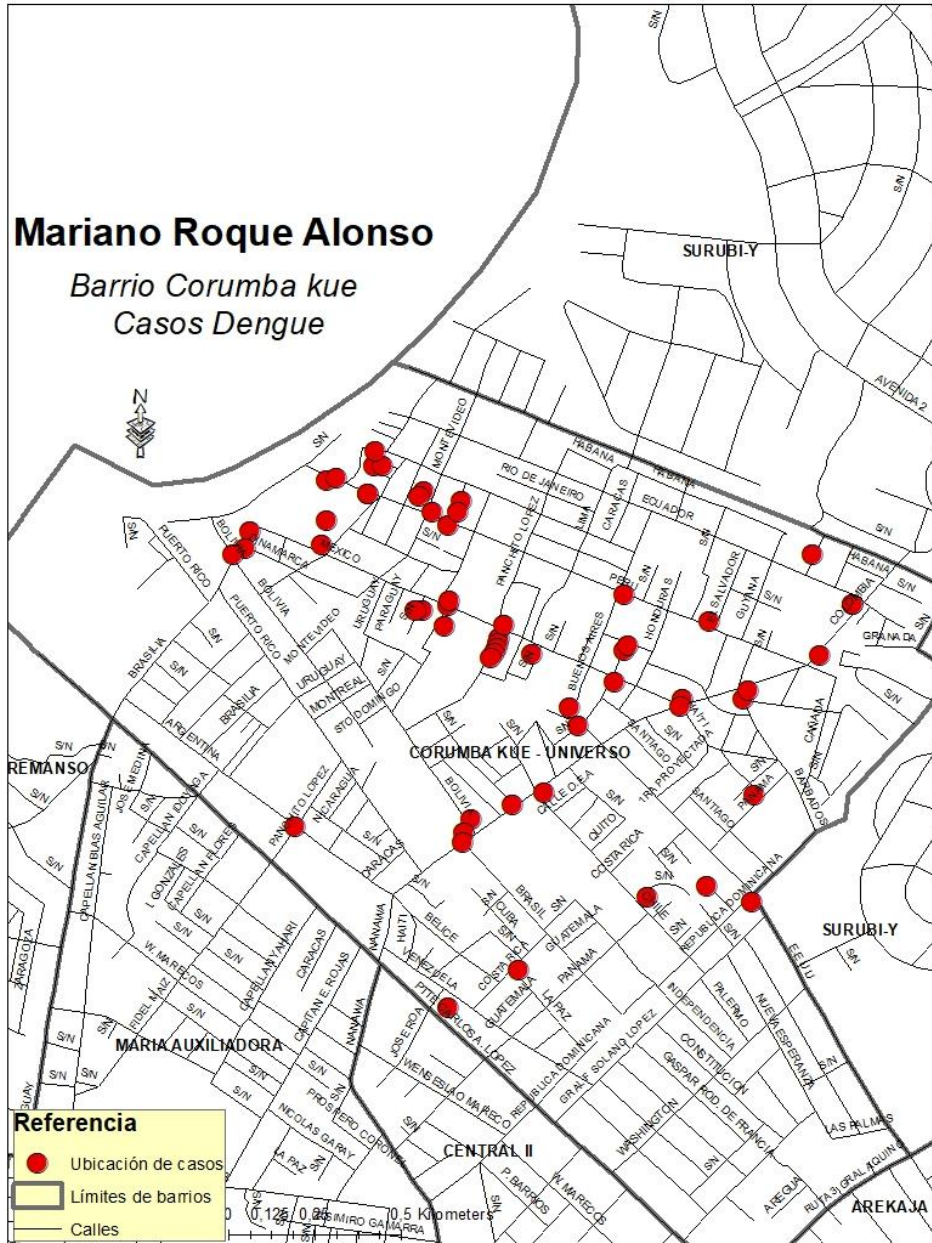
Mariano Roque Alonso

Barrio Corumba kue
Casos Dengue

N

SURUBI-Y

AVENIDA 2

S/N

HABANA
HABANA
RIO DE JANEIRO
CARACAS
EQUADOR
ECUADOR
AIMA
MONTEVIDEO
PANCHITO LOPEZ
S/N
PUERTO RICO
BOLIVIA
DINAMARCA
MEXICO
BOLIVIA
URUGUAY
PARAGUAY
PERU
S/N
SALVADOR
GUYANA
HONDURAS
COLOMBIA
GRANADA
BUENOS AIRES
PUERTO RICO
MONTEVIDEO
URUGUAY
MONTREAL
STO DOMINGO
BRASILIA
BRASILIA
ARGENTINA
HAITI
SANTIAGO
1RA PROYECTADA
CANADA
BARBADOS
PANAMA
CORUMBA KUE - UNIVERSO
REMANSO
JOSE MEDINA
CAPELLAN BLAS AGUILAR
CAPELLAN IDOYAGA
CAPELLAN FLORES
I. GONZALES
PANCHITO LOPEZ
NICARAGUA
CARACAS
BOLIVIA
CALLE D. EA
QUITO
COSTA RICA
SANTIAGO
REPUBLICA DOMINICANA
SURUBI-Y
EE.UU
CAPELLAN YAHARI
CARACAS
NANAWA
HAITI
BELICE
CUBA
BRASIL
GUATEMALA
VENEZUELA
COSTA RICA
GUATEMALA
PANAMA
LA PAZ
INDEPENDENCIA
PALERMO
NUEVA ESPERANZA
ZARAGOZA
W. MARECOS
FIDEL MAIZ
CAPITAN E. ROJAS
NANAWA
JOSE ROA
PTE CARLOS A. LOPEZ
REPUBLICA DOMINICANA
GRAL SOLANO LOPEZ
CONSTITUCION
GASPAR ROD. DE FRANCIA
MARIA AUXILIADORA
WENSESLAO MARECO
PROSPERO CORONEL
NICOLAS GARAY
LA PAZ
CASIMIRO GAMARRA
CENTRAL II
P. BARRIOS
W. MARECOS
WASHINGTON
LAS PALMAS
AREGUA
RUTA 3 GRAL AQUINO
AREKAJA

Referencia
Ubicación de casos
Límites de barrios
Calles

0 0,125 0,25 0,5 Kilometers